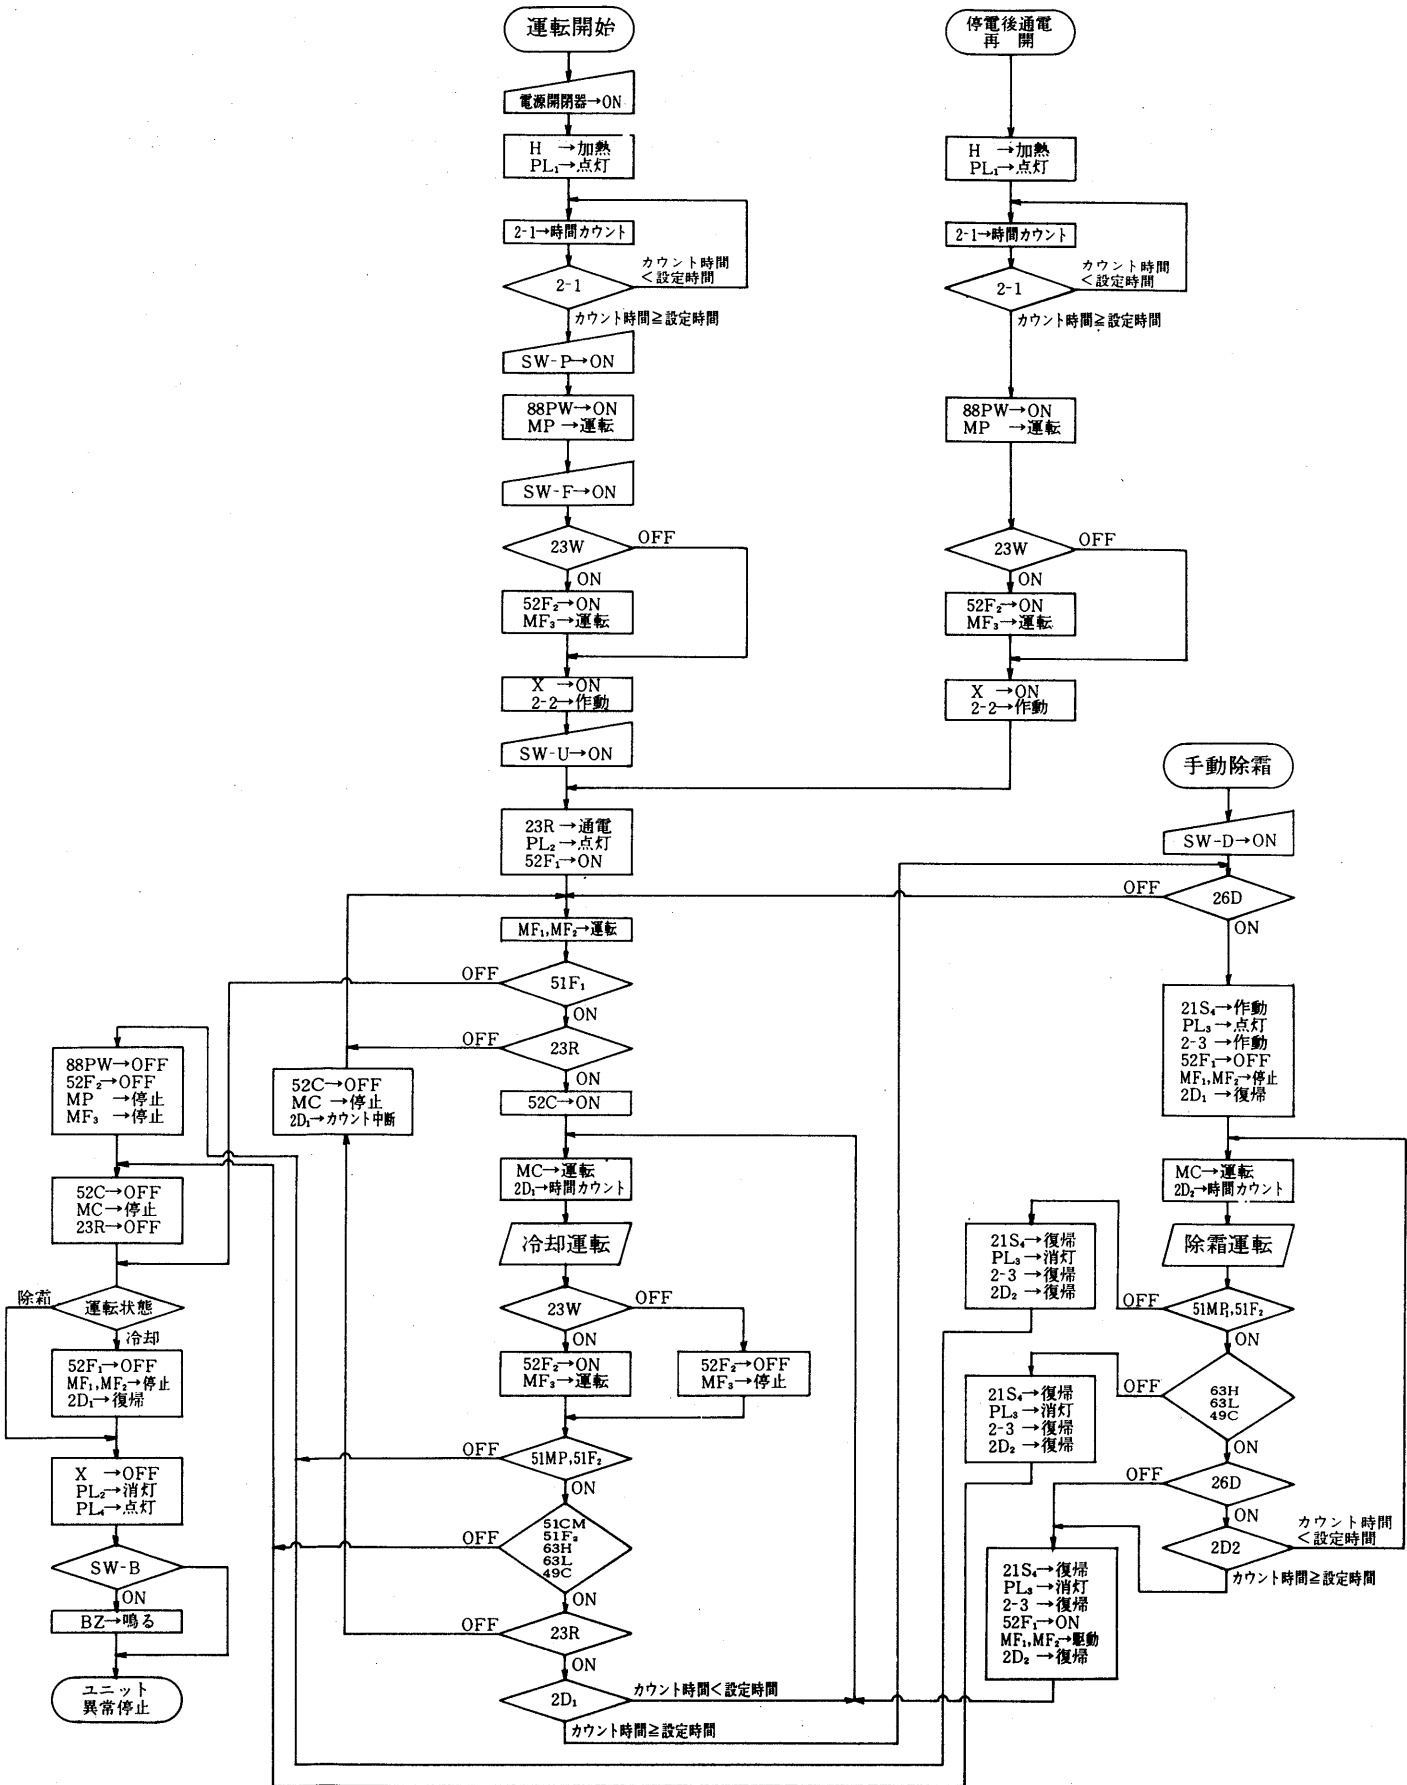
運転開始

電源開閉器→ON

H →加熱
PL$_1$→点灯

2-1→時間カウント

2-1

カウント時間
<設定時間

カウント時間≧設定時間

SW-P→ON

88PW→ON
MP →運転

SW-F→ON

23W

OFF

ON

52F$_2$→ON
MF$_3$→運転

X →ON
2-2→作動

SW-U→ON

停電後通電
再 開

H →加熱
PL$_1$→点灯

2-1→時間カウント

2-1

カウント時間
<設定時間

カウント時間≧設定時間

88PW→ON
MP →運転

23W

OFF

ON

52F$_2$→ON
MF$_3$→運転

X →ON
2-2→作動

手動除霜

SW-D→ON

23R →通電
PL$_2$ →点灯
52F$_1$→ON

OFF

26D

ON

MF$_1$,MF$_2$→運転

OFF

51F$_1$

ON

OFF

23R

ON

52C→ON

21S$_4$→作動
PL$_3$ →点灯
2-3 →作動
52F$_1$→OFF
MF$_1$,MF$_2$→停止
2D$_1$ →復帰

88PW→OFF
52F$_2$→OFF
MP →停止
MF$_3$ →停止

52C→OFF
MC →停止
2D$_1$→カウント中断

MC→運転
2D$_1$→時間カウント

MC→運転
2D$_2$→時間カウント

52C→OFF
MC→停止
23R→OFF

冷却運転

21S$_4$→復帰
PL$_3$ →消灯
2-3 →復帰
2D$_2$ →復帰

除霜運転

除霜

運転状態

冷却

23W

OFF

ON

OFF

51MP,51F$_2$

ON

52F$_1$→OFF
MF$_1$,MF$_2$→停止
2D$_1$→復帰

52F$_2$→ON
MF$_3$→運転

52F$_2$→OFF
MF$_3$→停止

21S$_4$→復帰
PL$_3$ →消灯
2-3 →復帰
2D$_2$ →復帰

OFF

63H
63L
49C

ON

X →OFF
PL$_2$→消灯
PL$_4$→点灯

OFF

51MP,51F$_2$

ON

OFF

26D

ON

カウント時間
<設定時間

SW-B

OFF

51CM
51F$_2$
63H
63L
49C

2D2

カウント時間≧設定時間

ON

ON

BZ→鳴る

OFF

23R

21S$_4$→復帰
PL$_3$ →消灯
2-3 →復帰
52F$_1$→ON
MF$_1$,MF$_2$→駆動
2D$_2$ →復帰

ON

ユニット
異常停止

2D$_1$

カウント時間<設定時間

カウント時間≧設定時間